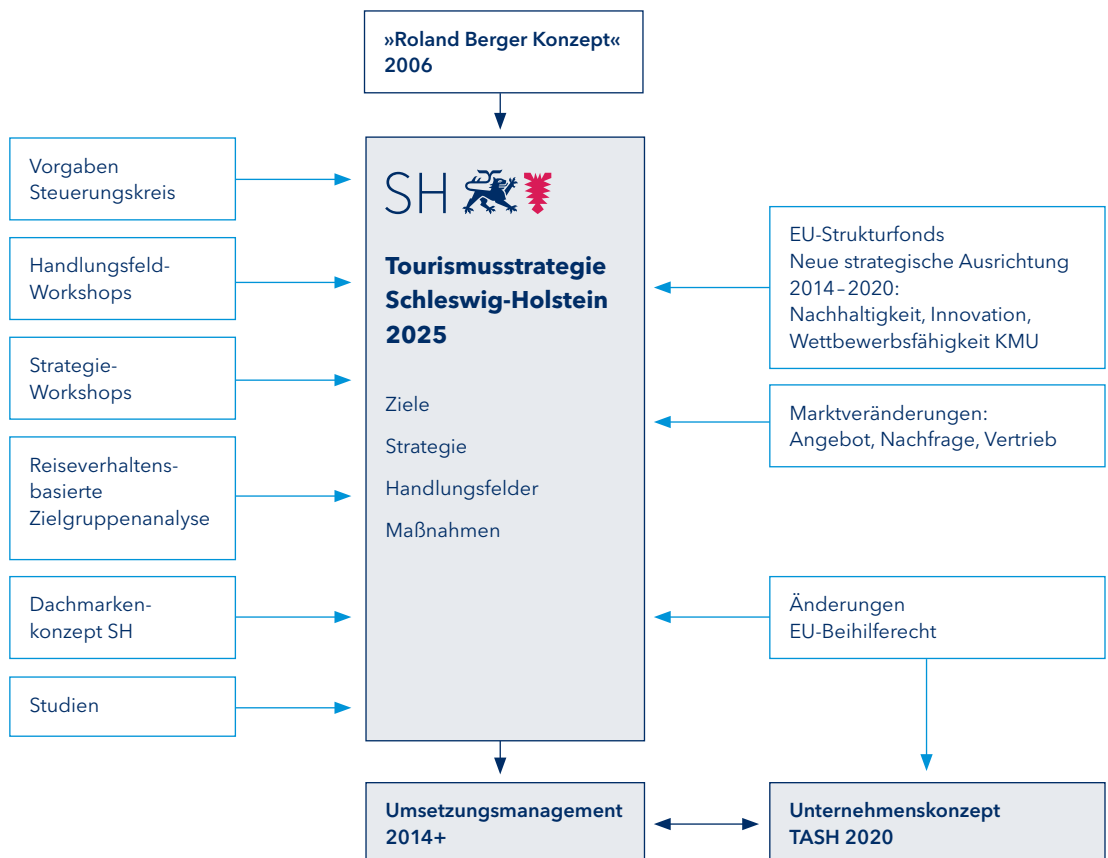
»Roland Berger Konzept«
2006

Vorgaben Steuerungskreis

Handlungsfeld-Workshops

Strategie-Workshops

Reiseverhaltensbasierte Zielgruppenanalyse

Dachmarkenkonzept SH

Studien

SH

Tourismusstrategie Schleswig-Holstein 2025

Ziele

Strategie

Handlungsfelder

Maßnahmen

EU-Strukturfonds
Neue strategische Ausrichtung 2014 – 2020:
Nachhaltigkeit, Innovation, Wettbewerbsfähigkeit KMU

Marktveränderungen:
Angebot, Nachfrage, Vertrieb

Änderungen
EU-Beihilferecht

Umsetzungsmanagement
2014+

Unternehmenskonzept
TASH 2020